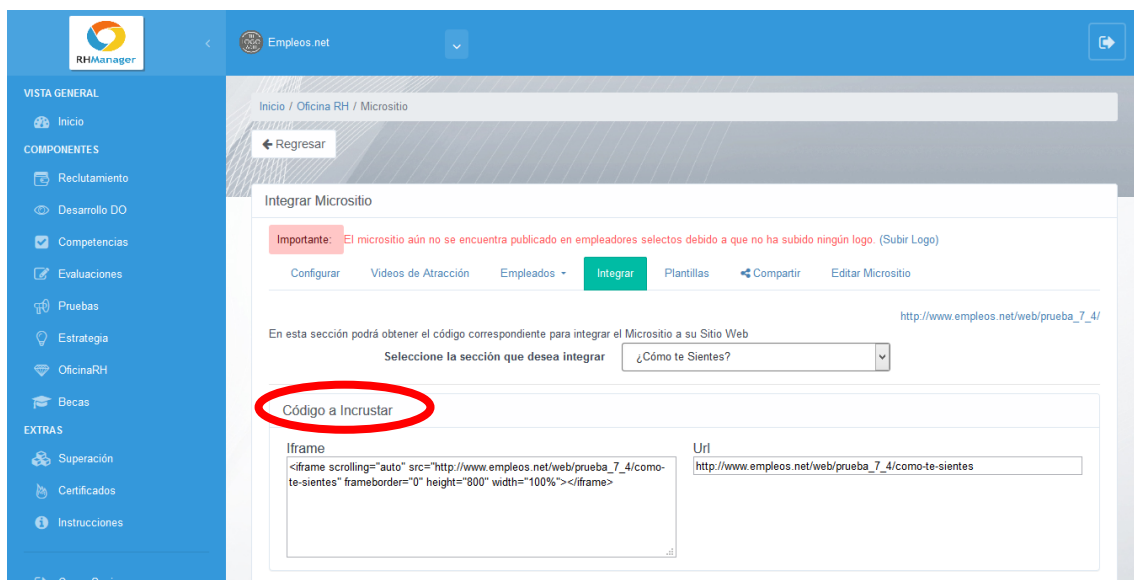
RHManager

Empleos.net

VISTA GENERAL

Inicio

COMPONENTES

Reclutamiento

Desarrollo DO

Competencias

Evaluaciones

Pruebas

Estrategia

OficinaRH

Becas

EXTRAS

Superación

Certificados

Instrucciones

Inicio / Oficina RH / Micrositio

Regresar

Integrar Micrositio

Importante: El micrositio aún no se encuentra publicado en empleadores selectos debido a que no ha subido ningún logo. (Subir Logo)

Configurar | Videos de Atracción | Empleados | Integrar | Plantillas | Compartir | Editar Micrositio

http://www.empleos.net/web/prueba_7_4/

En esta sección podrá obtener el código correspondiente para integrar el Micrositio a su Sitio Web

Seleccione la sección que desea integrar ¿Cómo te Sientes?

Código a Incrustar

Iframe

<iframe scrolling="auto" src="http://www.empleos.net/web/prueba_7_4/como-te-sientes" frameborder="0" height="800" width="100%"></iframe>

Url

http://www.empleos.net/web/prueba_7_4/como-te-sientes